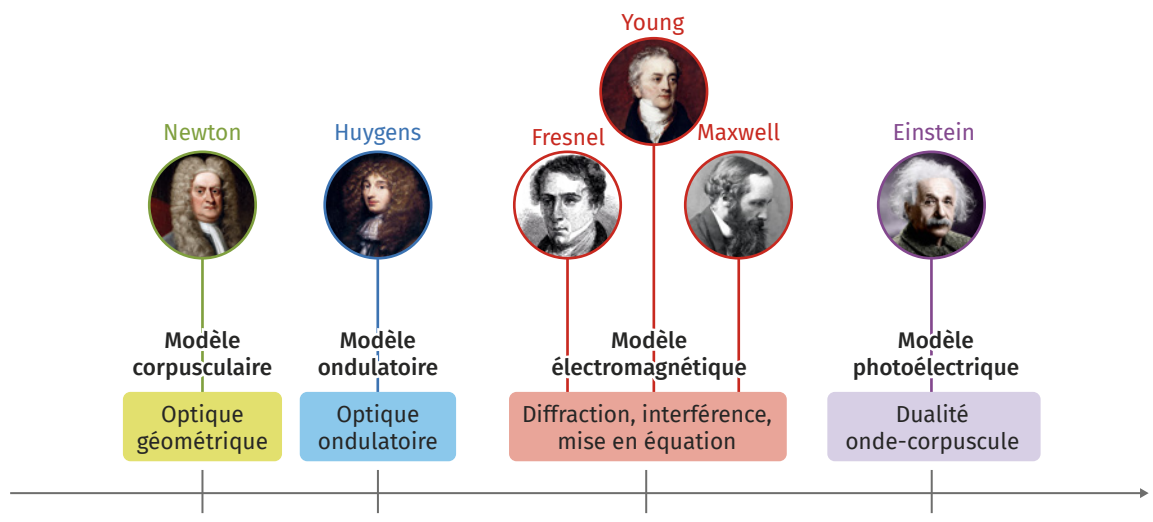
Young

Newton

Huygens

Fresnel

Maxwell

Einstein

Modèle corpusculaire

Optique géométrique

Modèle ondulatoire

Optique ondulatoire

Modèle électromagnétique

Diffraction, interférence, mise en équation

Modèle photoélectrique

Dualité onde-corpuscule